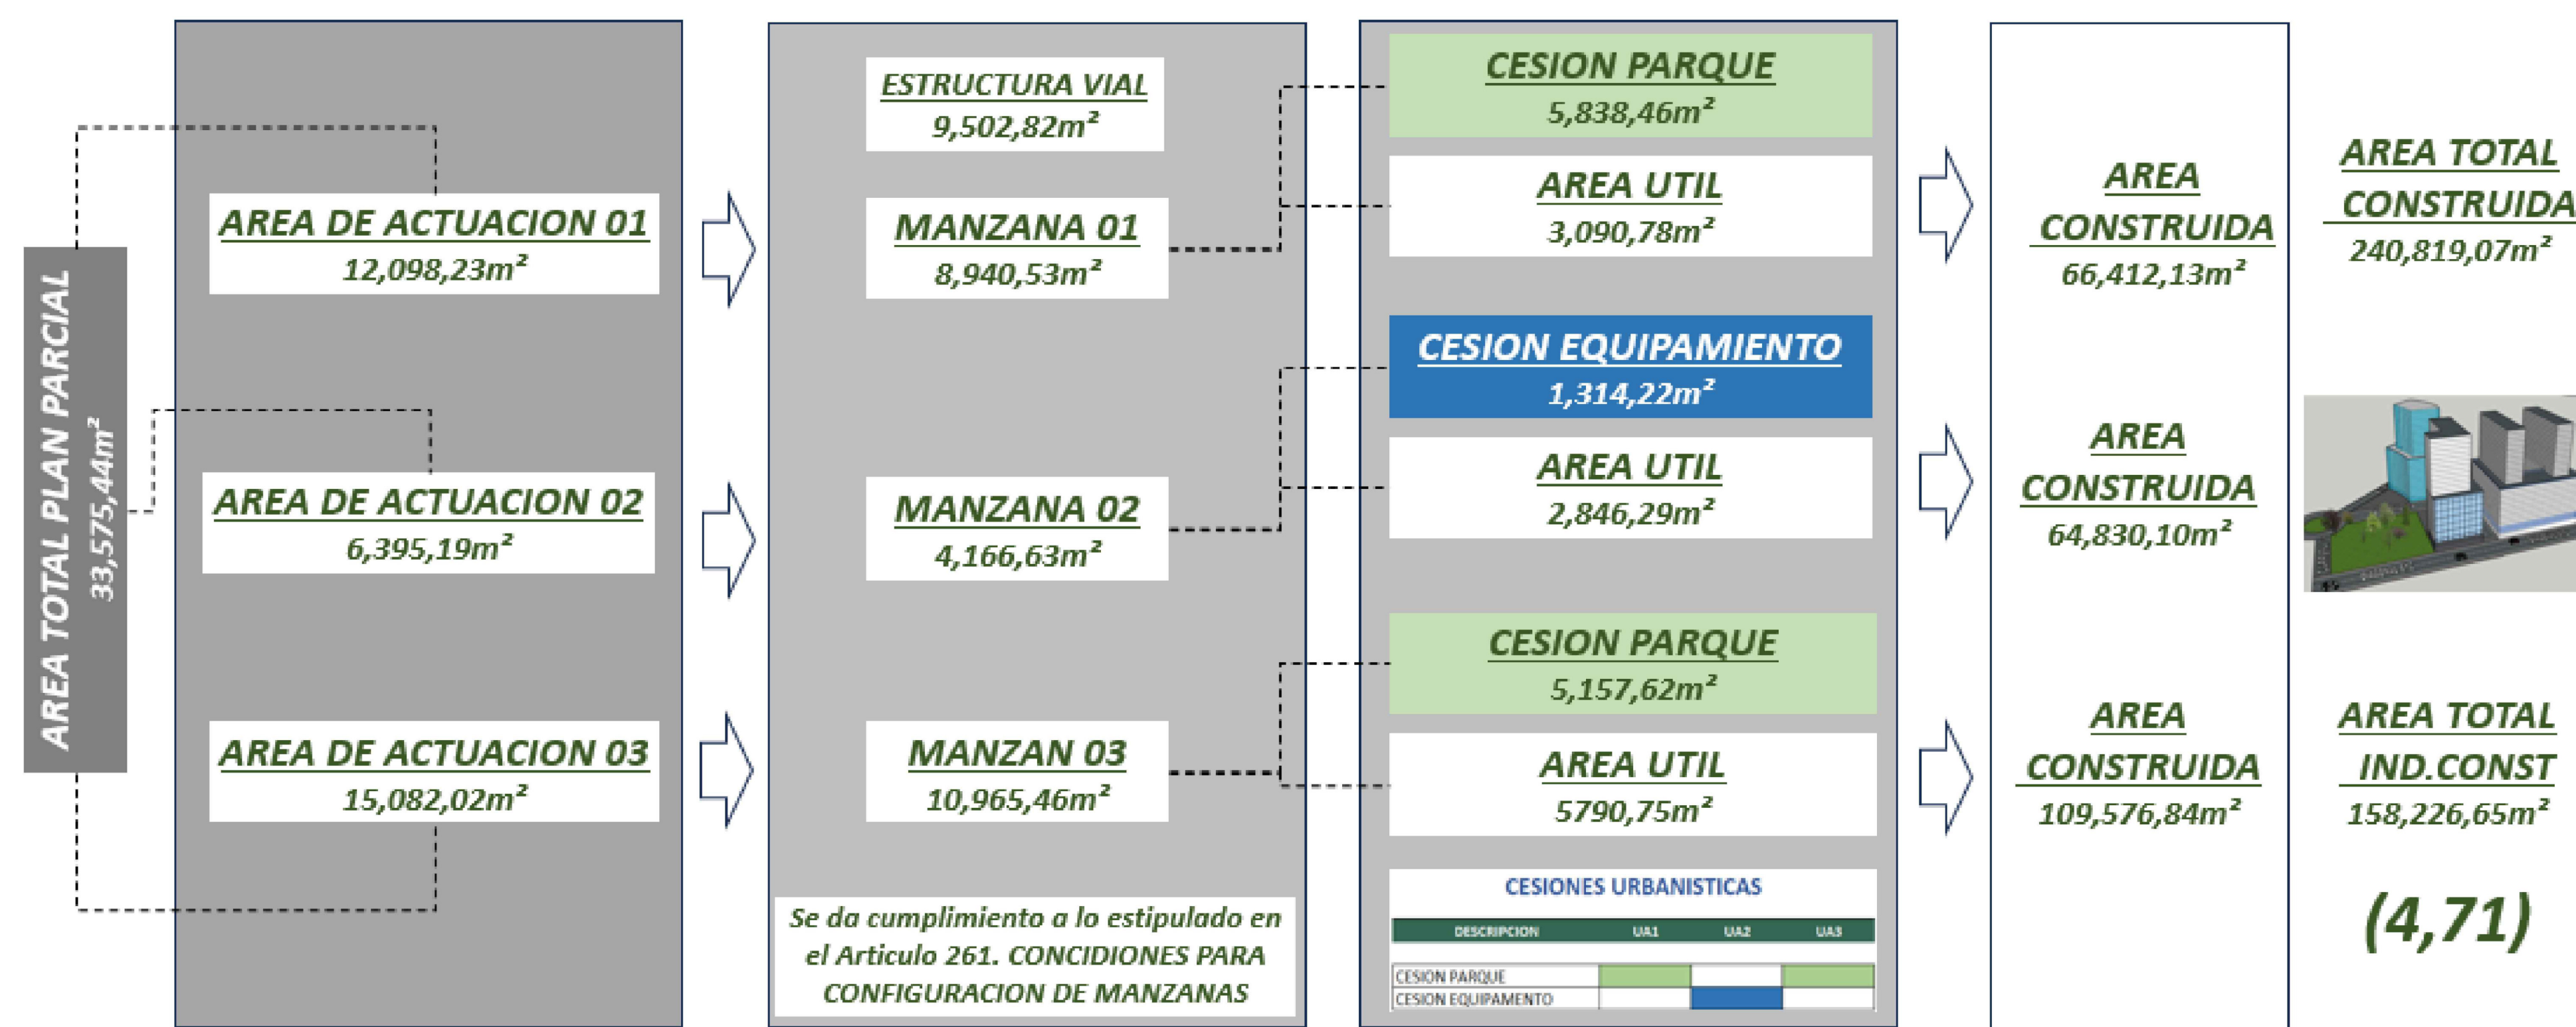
AREA TOTAL PLAN PARCIAL
33,575,44m²

AREA DE ACTUACION 01
12,098,23m²

AREA DE ACTUACION 02
6,395,19m²

AREA DE ACTUACION 03
15,082,02m²

ESTRUCTURA VIAL
9,502,82m²

MANZANA 01
8,940,53m²

MANZANA 02
4,166,63m²

MANZAN 03
10,965,46m²

Se da cumplimiento a lo estipulado en el Articulo 261. CONCIDIONES PARA CONFIGURACION DE MANZANAS

CESION PARQUE
5,838,46m²

AREA UTIL
3,090,78m²

CESION EQUIPAMIENTO
1,314,22m²

AREA UTIL
2,846,29m²

CESION PARQUE
5,157,62m²

AREA UTIL
5790,75m²

CESIONES URBANISTICAS

| DESCRIPCION | UA1 | UA2 | UA3 |
|---|---|---|---|
| CESION PARQUE | | | |
| CESION EQUIPAMENTO | | | |

AREA CONSTRUIDA
66,412,13m²

AREA CONSTRUIDA
64,830,10m²

AREA CONSTRUIDA
109,576,84m²

AREA TOTAL CONSTRUIDA
240,819,07m²

AREA TOTAL IND.CONST
158,226,65m²

(4,71)